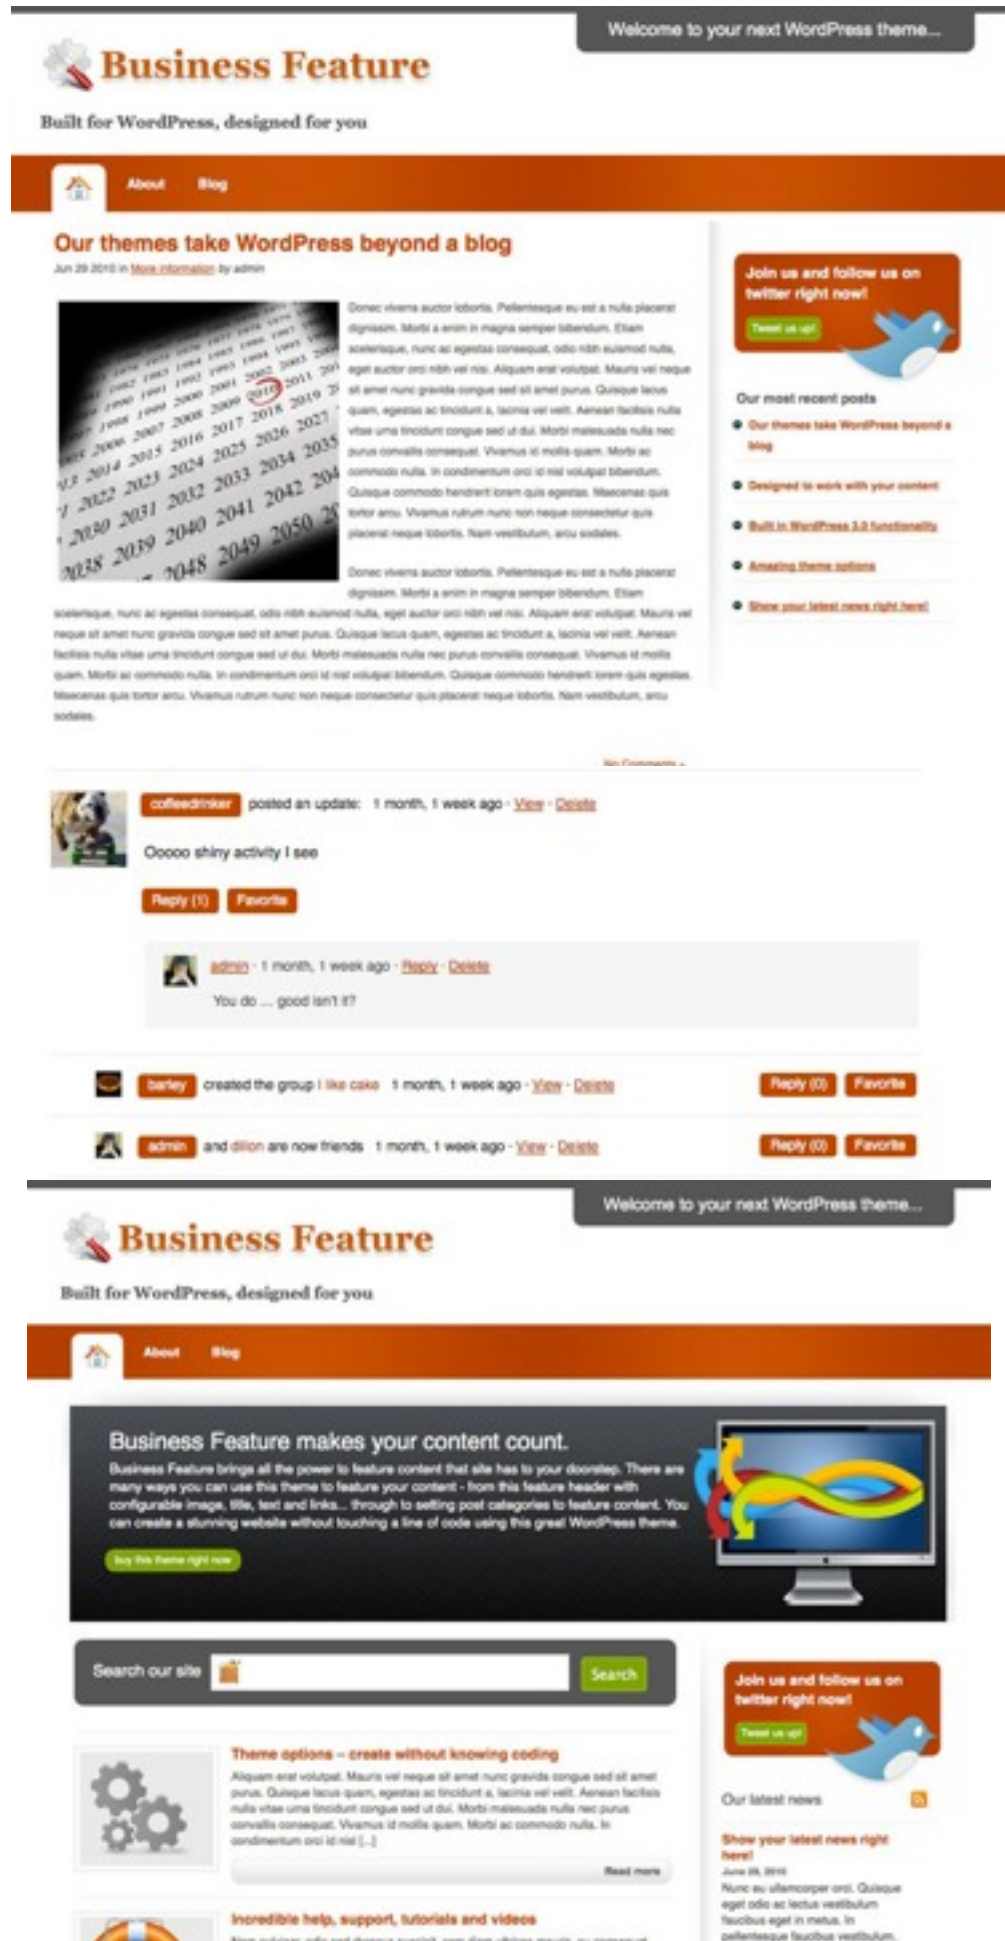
Welcome to your next WordPress theme...

Business Feature

Built for WordPress, designed for you

About Blog

Our themes take WordPress beyond a blog

Jun 29 2010 in More information by admin

Donec viverra auctor lobortis. Pellentesque eu est a nulla placerat dignissim. Morbi a enim in magna semper bibendum. Etiam scelerisque, nunc ac egestas consequat, odio nibh euismod nulla, eget auctor orci nibh vel nisi. Aliquam erat volutpat. Mauris vel neque sit amet nunc gravida congue sed sit amet purus. Quisque lacus quam, egestas ac tincidunt a, lacinia vel velit. Aenean facilisis nulla vitae urna tincidunt congue sed ut dui. Morbi malesuada nulla nec purus convallis consequat. Vivamus id mollis quam. Morbi ac commodo nulla. In condimentum orci id nisl volutpat bibendum. Quisque commodo hendrerit lorem quis egestas. Maecenas quis tortor arcu. Vivamus rutrum nunc non neque consectetur quis placerat neque lobortis. Nam vestibulum, arcu sodales.

Donec viverra auctor lobortis. Pellentesque eu est a nulla placerat dignissim. Morbi a enim in magna semper bibendum. Etiam scelerisque, nunc ac egestas consequat, odio nibh euismod nulla, eget auctor orci nibh vel nisi. Aliquam erat volutpat. Mauris vel neque sit amet nunc gravida congue sed sit amet purus. Quisque lacus quam, egestas ac tincidunt a, lacinia vel velit. Aenean facilisis nulla vitae urna tincidunt congue sed ut dui. Morbi malesuada nulla nec purus convallis consequat. Vivamus id mollis quam. Morbi ac commodo nulla. In condimentum orci id nisl volutpat bibendum. Quisque commodo hendrerit lorem quis egestas. Maecenas quis tortor arcu. Vivamus rutrum nunc non neque consectetur quis placerat neque lobortis. Nam vestibulum, arcu sodales.

No Comments »

Join us and follow us on twitter right now!

Tweet us up!

Our most recent posts

Our themes take WordPress beyond a blog

Designed to work with your content

Built in WordPress 3.0 functionality

Amazing theme options

Show your latest news right here!

coffeedrinker posted an update: 1 month, 1 week ago · View · Delete

Ooooo shiny activity I see

Reply (1) Favorite

admin · 1 month, 1 week ago · Reply · Delete

You do ... good isn't it?

barley created the group I like cake 1 month, 1 week ago · View · Delete Reply (0) Favorite

admin and dillon are now friends 1 month, 1 week ago · View · Delete Reply (0) Favorite

Welcome to your next WordPress theme...

Business Feature

Built for WordPress, designed for you

About Blog

Business Feature makes your content count.

Business Feature brings all the power to feature content that site has to your doorstep. There are many ways you can use this theme to feature your content - from this feature header with configurable image, title, text and links... through to setting post categories to feature content. You can create a stunning website without touching a line of code using this great WordPress theme.

buy this theme right now

Search our site Search

Theme options – create without knowing coding

Aliquam erat volutpat. Mauris vel neque sit amet nunc gravida congue sed sit amet purus. Quisque lacus quam, egestas ac tincidunt a, lacinia vel velit. Aenean facilisis nulla vitae urna tincidunt congue sed ut dui. Morbi malesuada nulla nec purus convallis consequat. Vivamus id mollis quam. Morbi ac commodo nulla. In condimentum orci id nisl [...]

Read more

Incredible help, support, tutorials and videos

Join us and follow us on twitter right now!

Tweet us up!

Our latest news

Show your latest news right here!

June 29, 2010

Nunc eu ullamcorper orci. Quisque eget odio ac lectus vestibulum faucibus eget in metus. In pellentesque faucibus vestibulum.